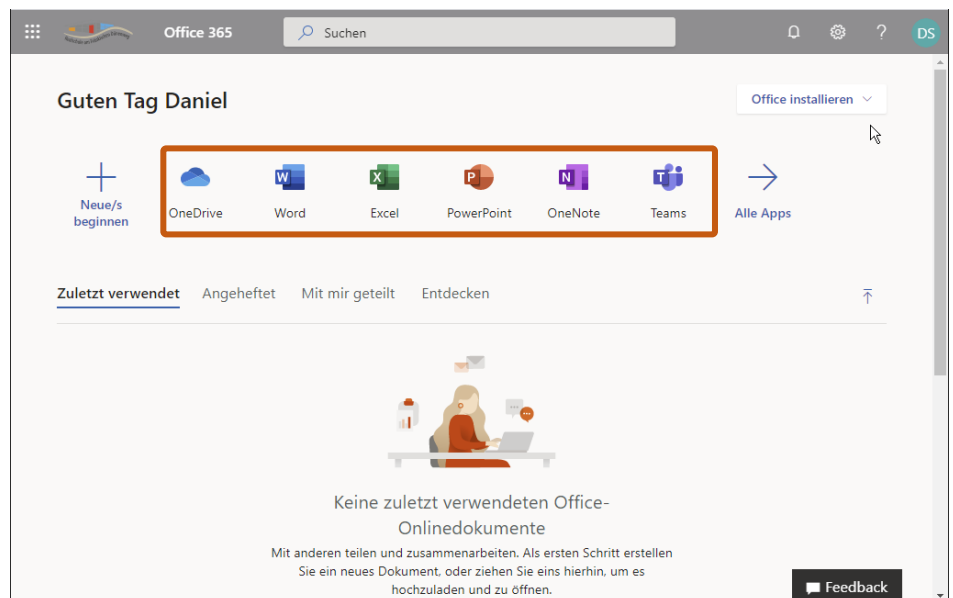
Office 365

Suchen

DS

Guten Tag Daniel

Office installieren

Neue/s beginnen

OneDrive

Word

Excel

PowerPoint

OneNote

Teams

Alle Apps

Zuletzt verwendet

Angeheftet

Mit mir geteilt

Entdecken

Keine zuletzt verwendeten Office-Onlinedokumente

Mit anderen teilen und zusammenarbeiten. Als ersten Schritt erstellen Sie ein neues Dokument, oder ziehen Sie eins hierhin, um es hochzuladen und zu öffnen.

Feedback